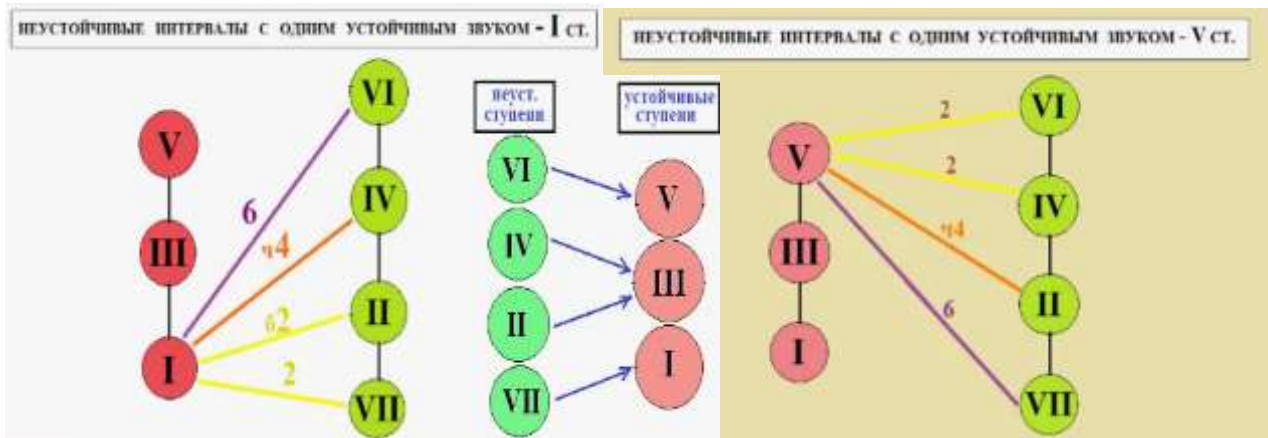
НЕУСТОЙЧИВЫЕ ИНТЕРВАЛЫ С ОДНИМ УСТОЙЧИВЫМ ЗВУКОМ - I СТ.

V
III
I
VI
IV
II
VII
6
ч4
б2
2

неуст. ступени
устойчивые ступени
VI
IV
II
VII
V
III
I

НЕУСТОЙЧИВЫЕ ИНТЕРВАЛЫ С ОДНИМ УСТОЙЧИВЫМ ЗВУКОМ - V СТ.

V
III
I
VI
IV
II
VII
2
2
ч4
6